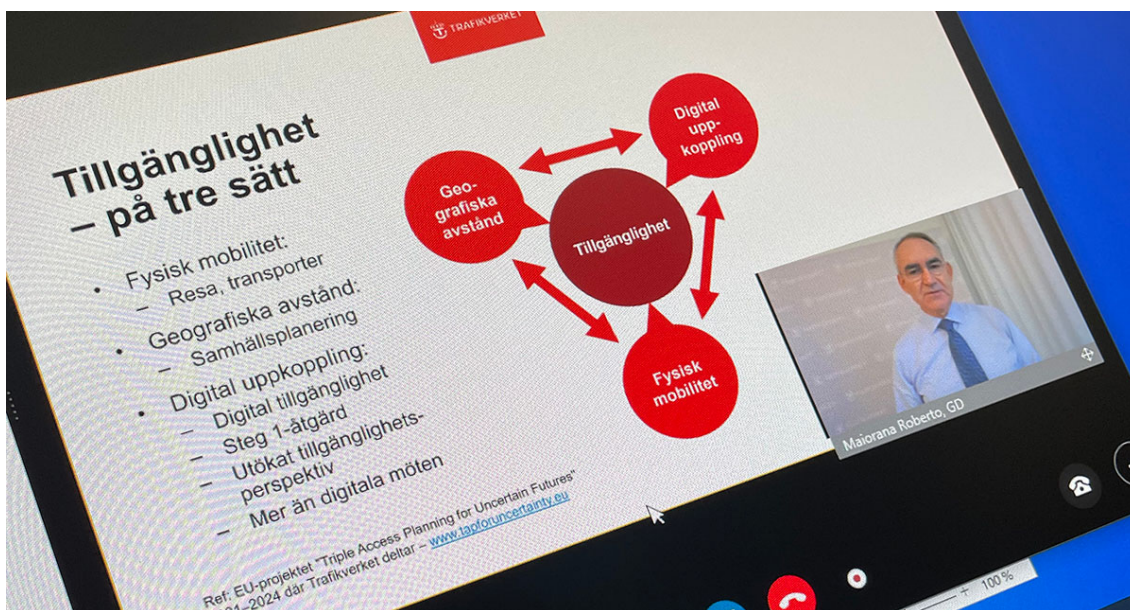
TRAFIKVERKET

Tillgänglighet – på tre sätt

- Fysisk mobilitet:
  - Resa, transporter
- Geografiska avstånd:
  - Samhällsplanering
- Digital uppkoppling:
  - Digital tillgänglighet
  - Steg 1-åtgärd
  - Utökat tillgänglighetsperspektiv
  - Mer än digitala möten

Geografiska avstånd

Digital uppkoppling

Tillgänglighet

Fysisk mobilitet

Ref: EU-projektet "Triple Access Planning for Uncertain Futures" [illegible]21–2024 där Trafikverket deltar – www.tapforuncertainty.eu

Maiorana Roberto, GD

100 %